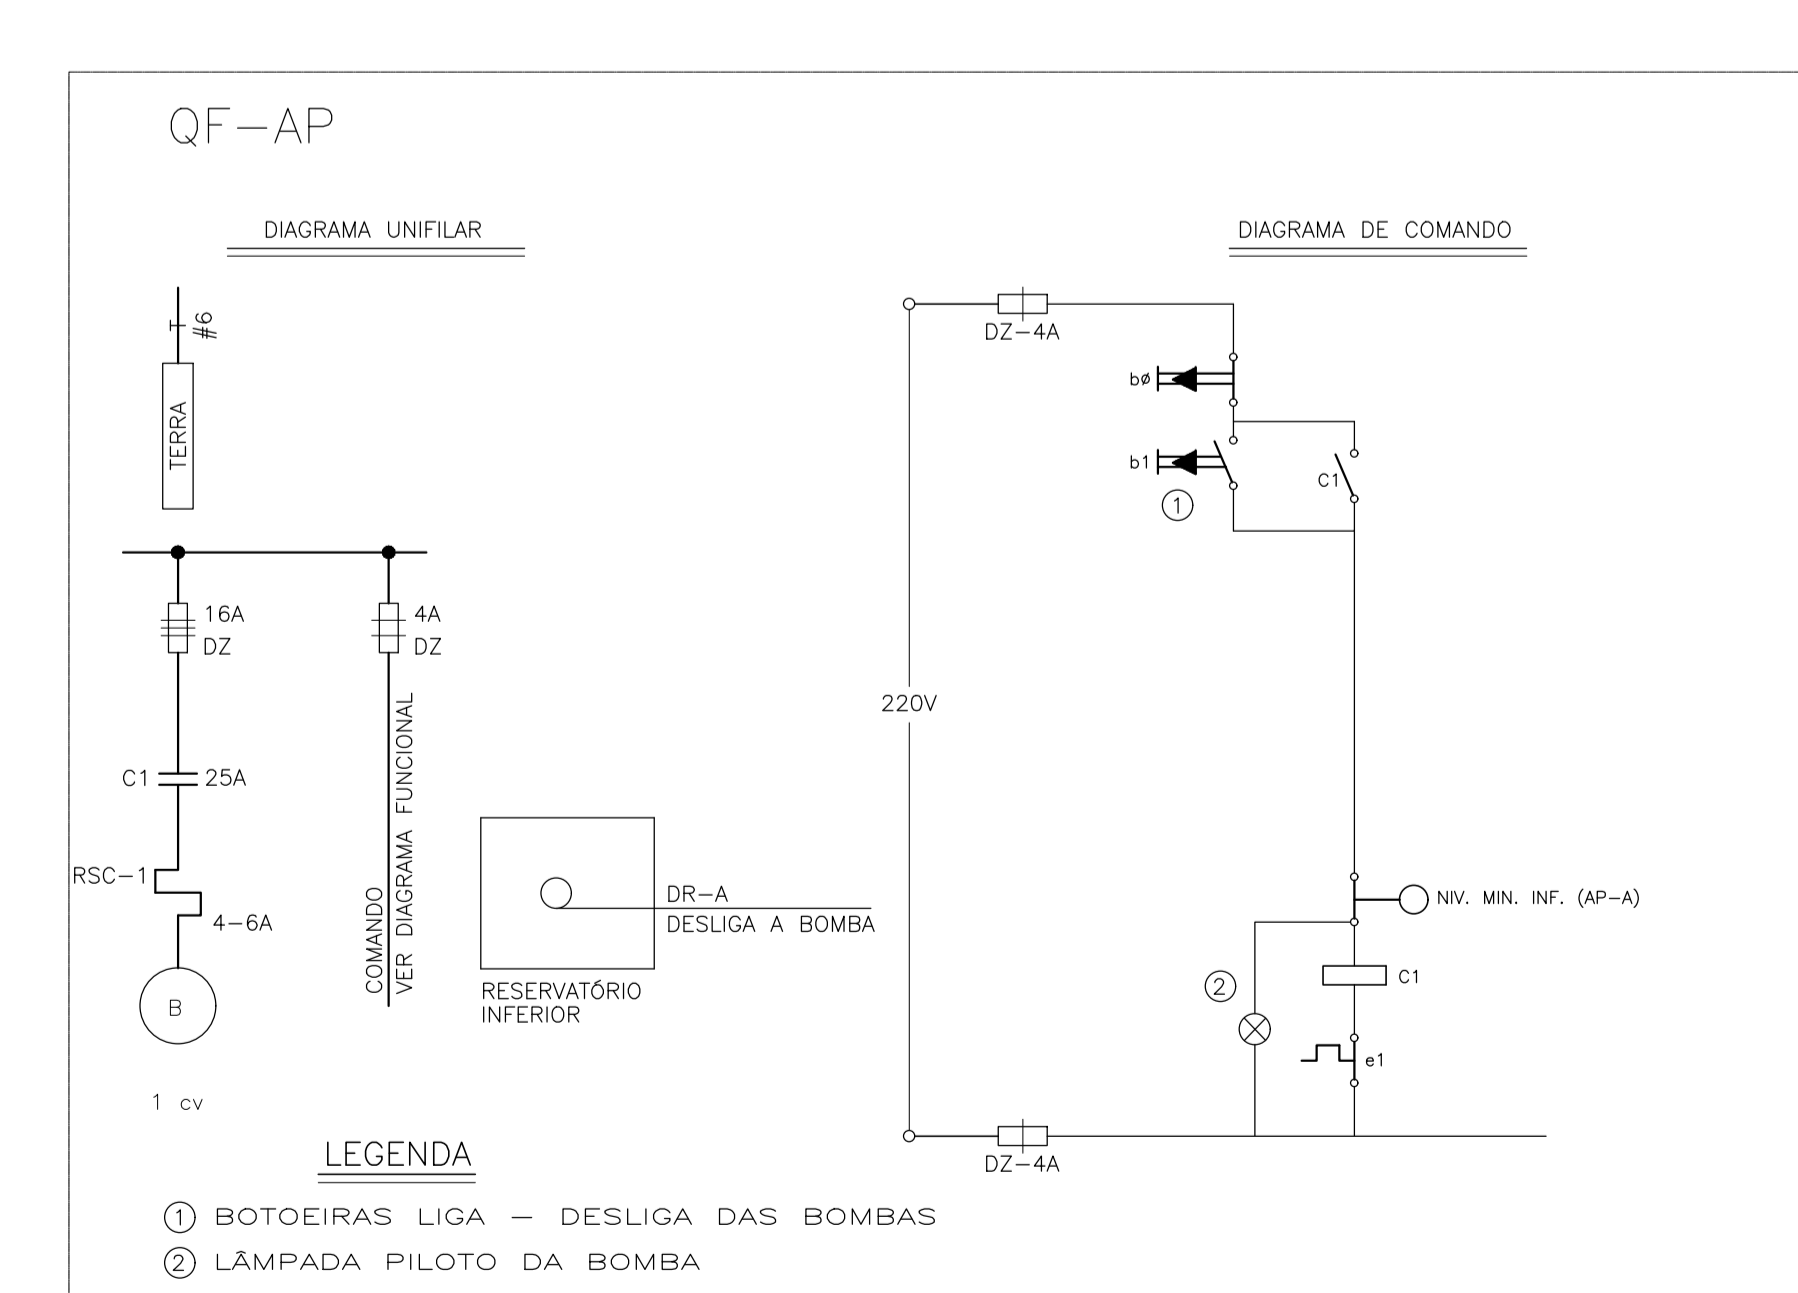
QF—AP

DIAGRAMA UNIFILAR

#6

TERRA

16A
DZ

4A
DZ

C1 25A

RSC—1

4—6A

B

1 cv

COMANDO
VER DIAGRAMA FUNCIONAL

DR—A
DESLIGA A BOMBA

RESERVATÓRIO
INFERIOR

DIAGRAMA DE COMANDO

DZ—4A

bø

b1

①

C1

220V

NIV. MIN. INF. (AP—A)

②

C1

e1

DZ—4A

LEGENDA

① BOTOEIRAS LIGA — DESLIGA DAS BOMBAS

② LÂMPADA PILOTO DA BOMBA